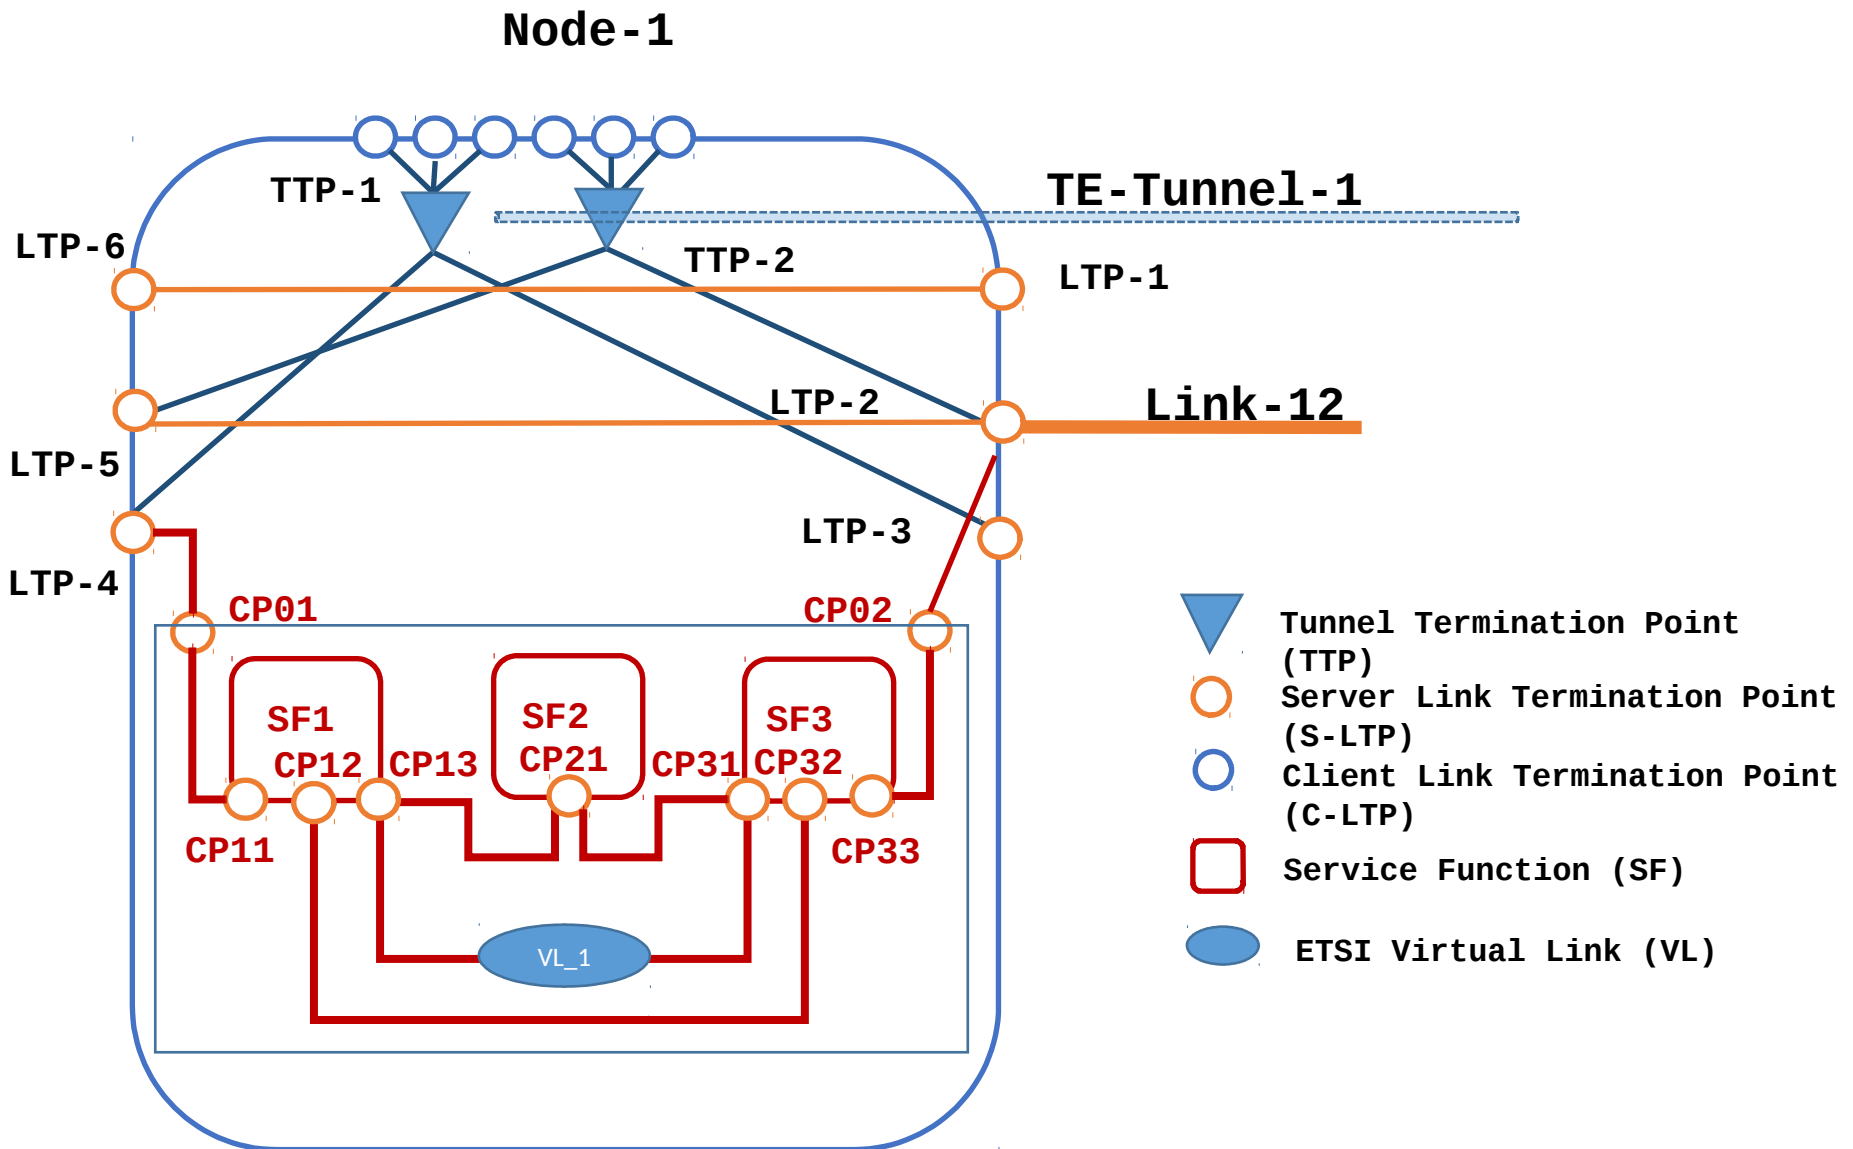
Node-1

TTP-1

TE-Tunnel-1

LTP-6

TTP-2

LTP-1

LTP-2

Link-12

LTP-5

LTP-3

LTP-4

CP01

CP02

SF1

SF2

SF3

CP12

CP13

CP21

CP31

CP32

CP11

CP33

VL_1

Tunnel Termination Point (TTP)

Server Link Termination Point (S-LTP)

Client Link Termination Point (C-LTP)

Service Function (SF)

ETSI Virtual Link (VL)